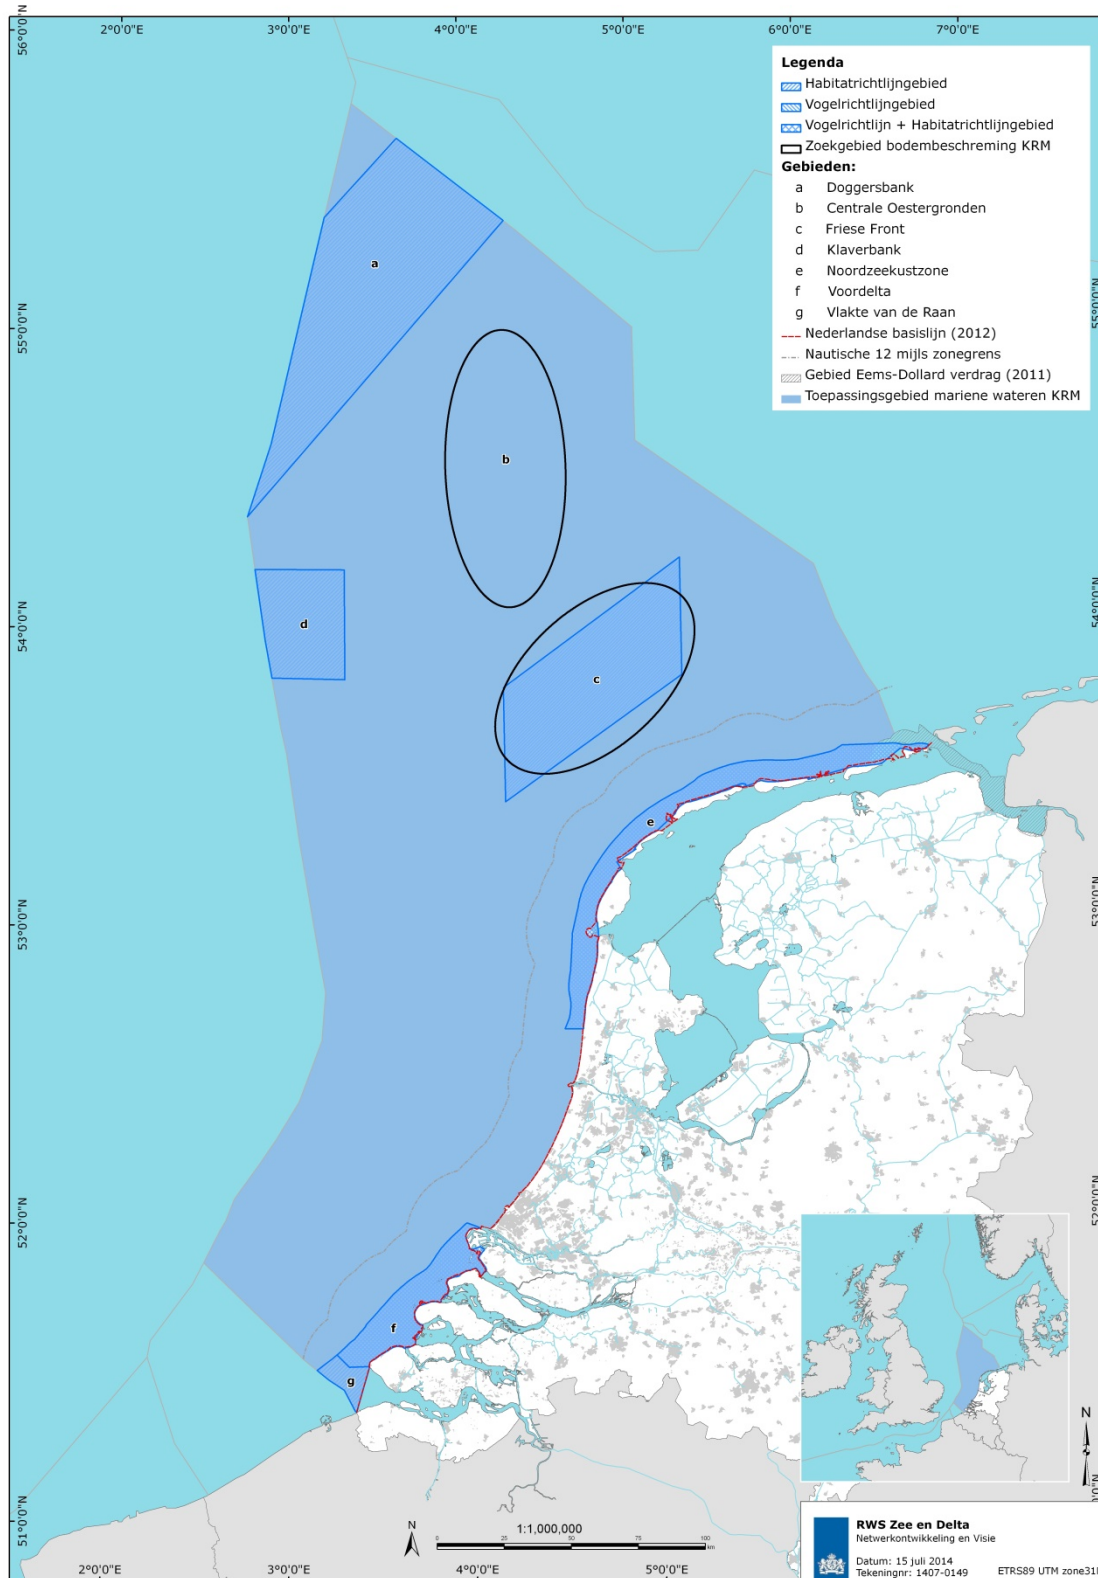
2°0'0"E
3°0'0"E
4°0'0"E
5°0'0"E
6°0'0"E
7°0'0"E

56°0'0"N
55°0'0"N
54°0'0"N
53°0'0"N
52°0'0"N
51°0'0"N

Legenda
Habitatrichtlijngebied
Vogelrichtlijngebied
Vogelrichtlijn + Habitatrichtlijngebied
Zoekgebied bodembescherming KRM
Gebieden:
a Doggersbank
b Centrale Oestergronden
c Friese Front
d Klaverbank
e Noordzeekustzone
f Voordelta
g Vlakte van de Raan
Nederlandse basislijn (2012)
Nautische 12 mijls zonegrens
Gebied Eems-Dollard verdrag (2011)
Toepassingsgebied mariene wateren KRM

a
b
c
d
e
f
g

N
1:1,000,000
0 25 50 75 100
km

N

RWS Zee en Delta
Netwerkontwikkeling en Visie
Datum: 15 juli 2014
Tekeningnr: 1407-0149
ETRS89 UTM zone31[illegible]

2°0'0"E
3°0'0"E
4°0'0"E
5°0'0"E